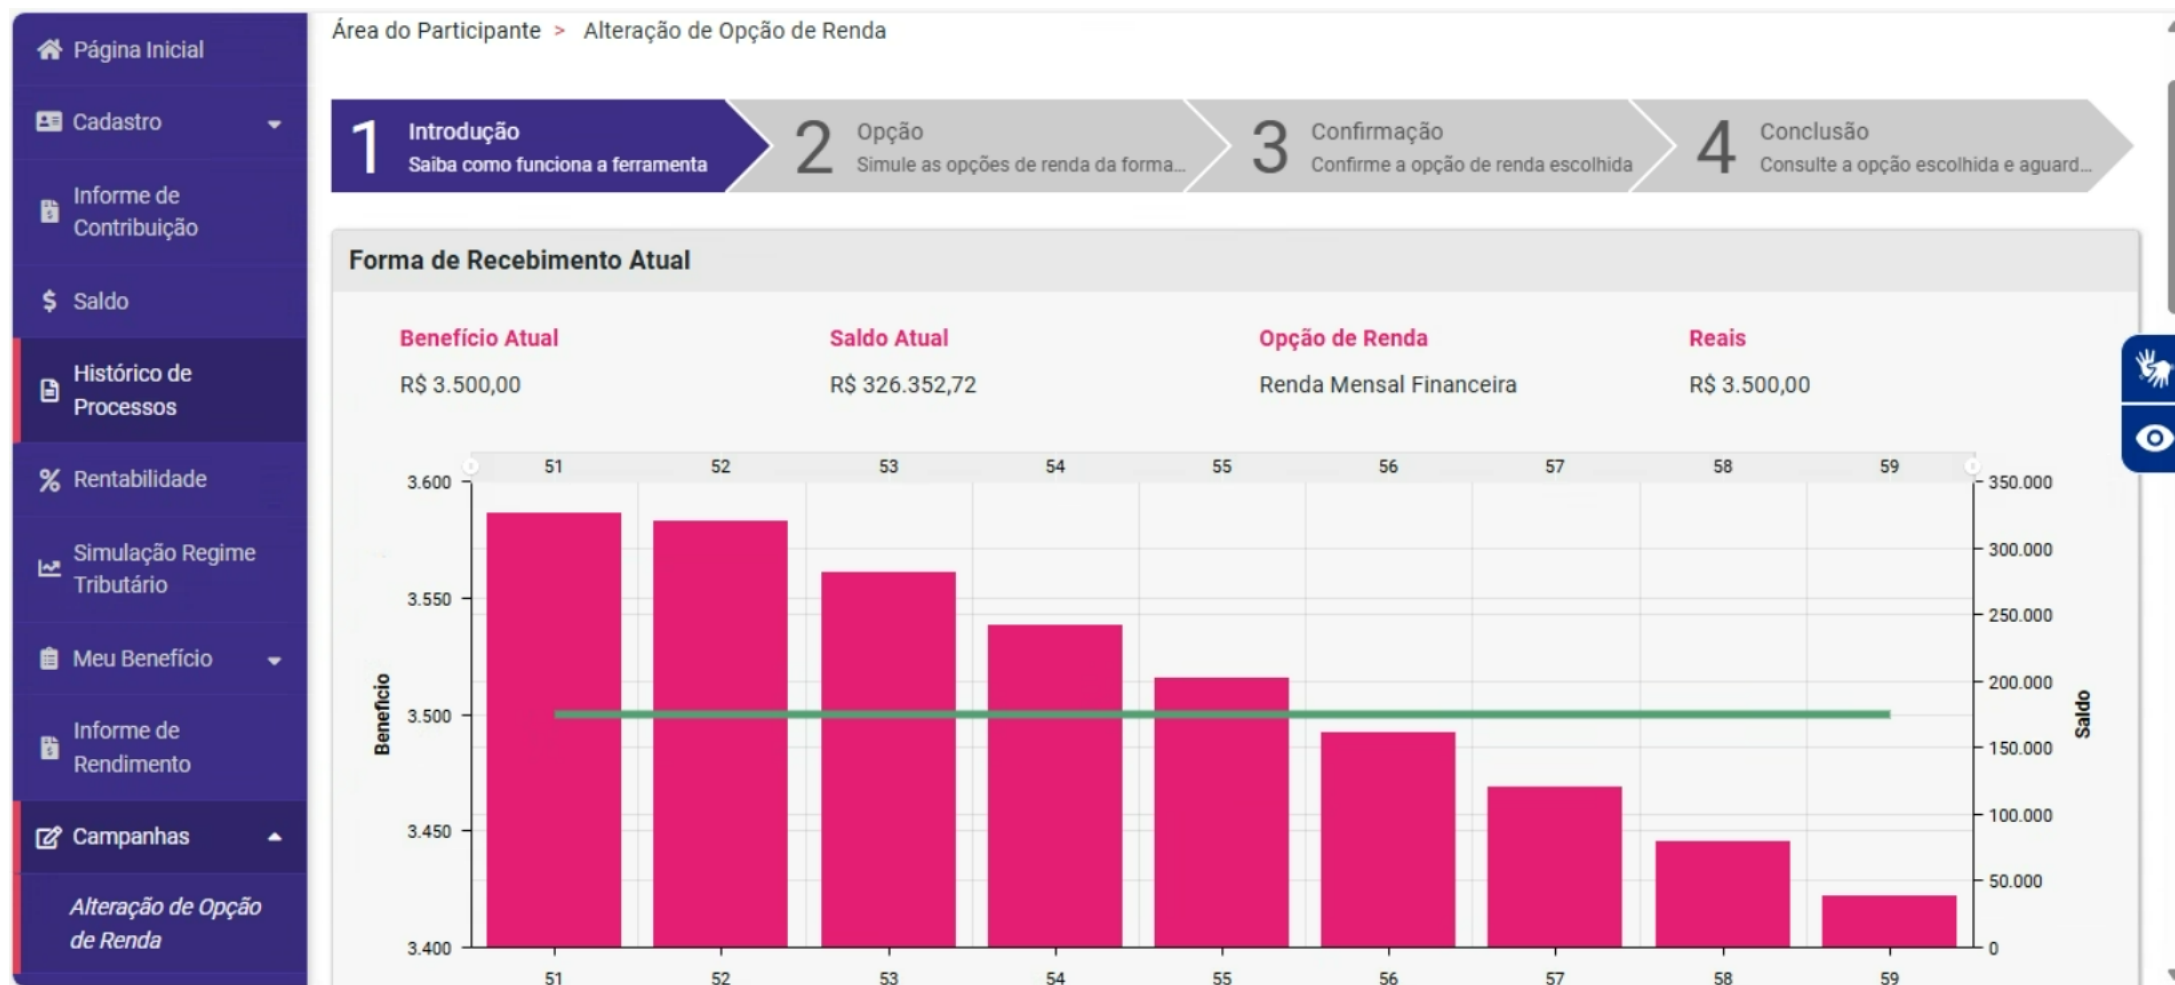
Página Inicial
Cadastro
Informe de Contribuição
Saldo
Histórico de Processos
Rentabilidade
Simulação Regime Tributário
Meu Benefício
Informe de Rendimento
Campanhas
Alteração de Opção de Renda

Área do Participante > Alteração de Opção de Renda

1 Introdução
Saiba como funciona a ferramenta
2 Opção
Simule as opções de renda da forma...
3 Confirmação
Confirme a opção de renda escolhida
4 Conclusão
Consulte a opção escolhida e aguard...

Forma de Recebimento Atual

| Benefício Atual | Saldo Atual | Opção de Renda | Reais |
|---|---|---|---|
| R$ 3.500,00 | R$ 326.352,72 | Renda Mensal Financeira | R$ 3.500,00 |

51 52 53 54 55 56 57 58 59
Benefício
3.600
3.550
3.500
3.450
3.400
Saldo
350.000
300.000
250.000
200.000
150.000
100.000
50.000
0
51 52 53 54 55 56 57 58 59